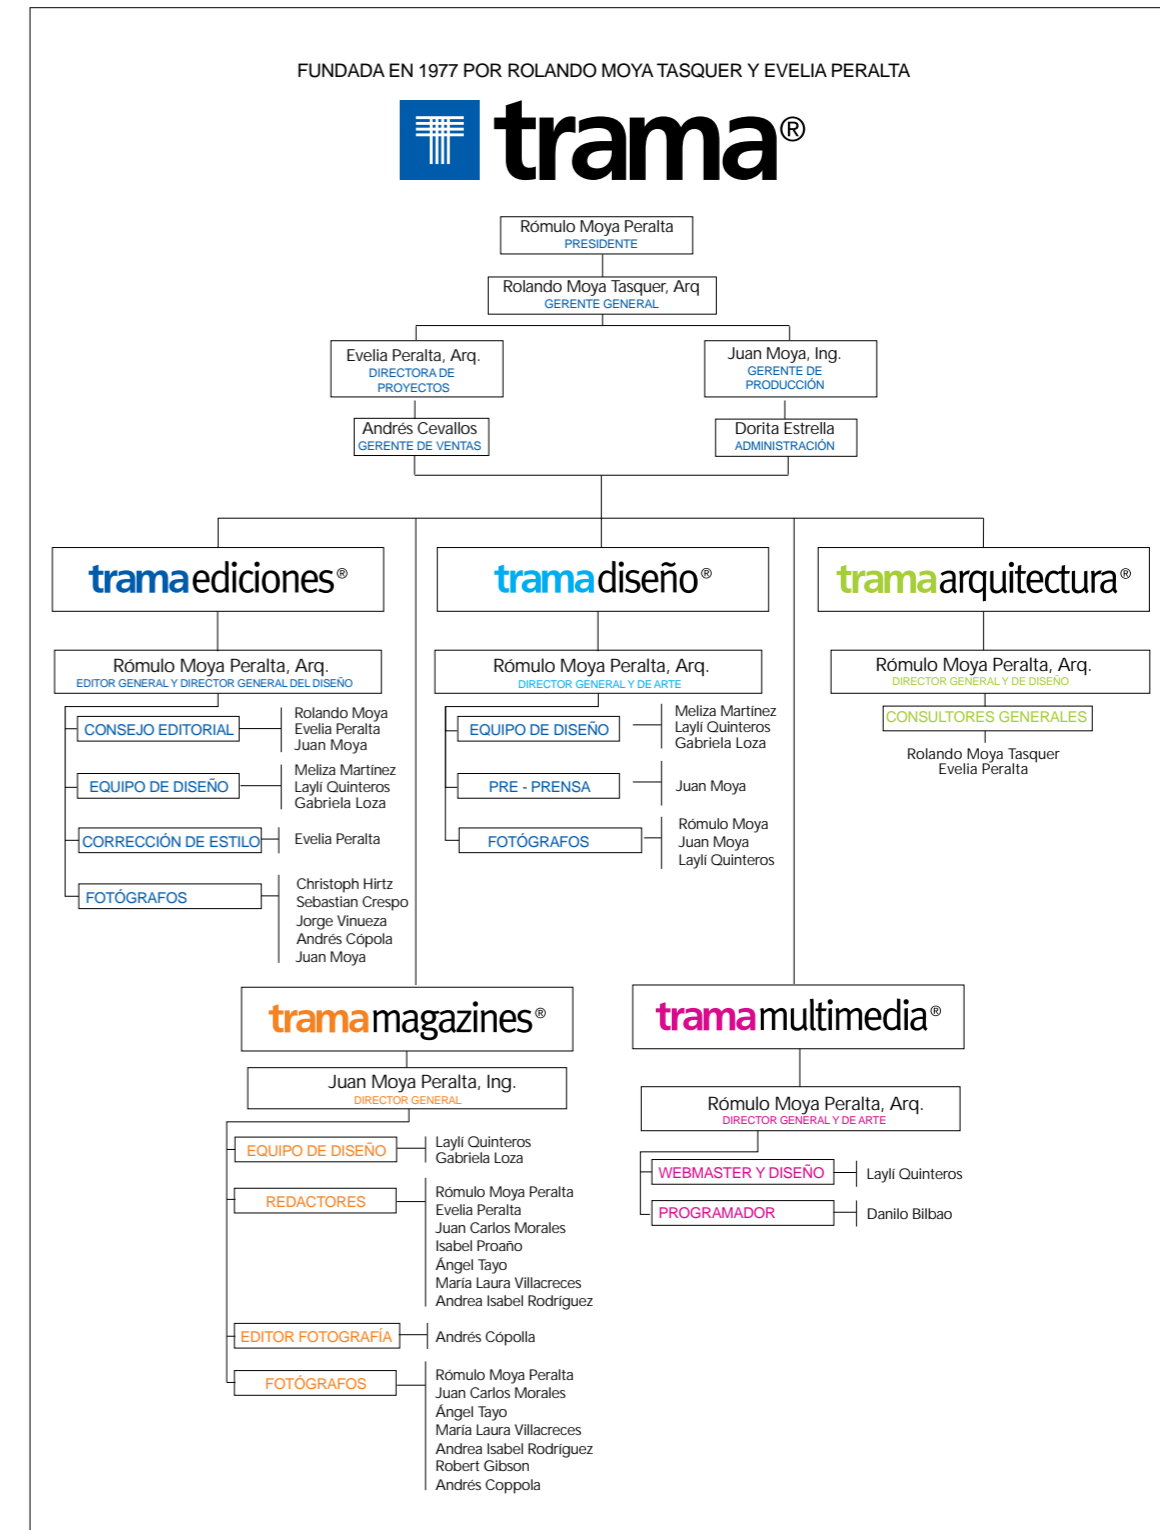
FUNDADA EN 1977 POR ROLANDO MOYA TASQUER Y EVELIA PERALTA

trama®

Rómulo Moya Peralta
PRESIDENTE

Rolando Moya Tasquer, Arq
GERENTE GENERAL

Evelia Peralta, Arq.
DIRECTORA DE PROYECTOS

Juan Moya, Ing.
GERENTE DE PRODUCCIÓN

Andrés Cevallos
GERENTE DE VENTAS

Dorita Estrella
ADMINISTRACIÓN

tramaediciones®

Rómulo Moya Peralta, Arq.
EDITOR GENERAL Y DIRECTOR GENERAL DEL DISEÑO

CONSEJO EDITORIAL
Rolando Moya
Evelia Peralta
Juan Moya

EQUIPO DE DISEÑO
Meliza Martínez
Laylí Quinteros
Gabriela Loza

CORRECCIÓN DE ESTILO
Evelia Peralta

FOTÓGRAFOS
Christoph Hirtz
Sebastian Crespo
Jorge Vinueza
Andrés Cópola
Juan Moya

tramadiseño®

Rómulo Moya Peralta, Arq.
DIRECTOR GENERAL Y DE ARTE

EQUIPO DE DISEÑO
Meliza Martínez
Laylí Quinteros
Gabriela Loza

PRE - PRENSA
Juan Moya

FOTÓGRAFOS
Rómulo Moya
Juan Moya
Laylí Quinteros

tramaarquitectura®

Rómulo Moya Peralta, Arq.
DIRECTOR GENERAL Y DE DISEÑO

CONSULTORES GENERALES
Rolando Moya Tasquer
Evelia Peralta

tramamagazines®

Juan Moya Peralta, Ing.
DIRECTOR GENERAL

EQUIPO DE DISEÑO
Laylí Quinteros
Gabriela Loza

REDACTORES
Rómulo Moya Peralta
Evelia Peralta
Juan Carlos Morales
Isabel Proaño
Ángel Tayo
María Laura Villacreces
Andrea Isabel Rodriguez

EDITOR FOTOGRAFÍA
Andrés Cópolla

FOTÓGRAFOS
Rómulo Moya Peralta
Juan Carlos Morales
Ángel Tayo
Maria Laura Villacreces
Andrea Isabel Rodriguez
Robert Gibson
Andrés Coppola

tramamultimedia®

Rómulo Moya Peralta, Arq.
DIRECTOR GENERAL Y DE ARTE

WEBMASTER Y DISEÑO
Laylí Quinteros

PROGRAMADOR
Danilo Bilbao